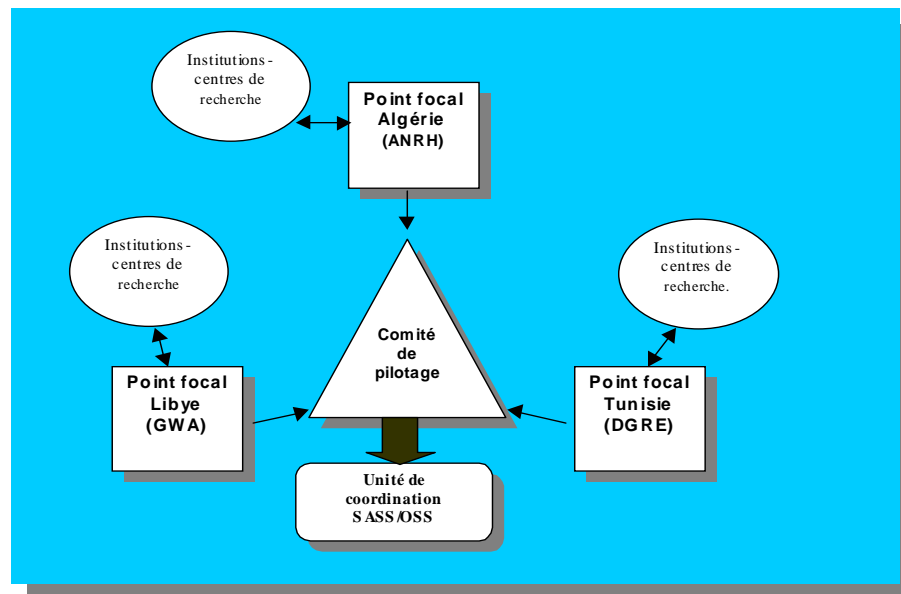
Institutions - centres de recherche

Point focal Algérie (ANRH)

Institutions - centres de recherche

Institutions - centres de recherche.

Comité de pilotage

Point focal Libye (GWA)

Point focal Tunisie (DGRE)

Unité de coordination SASS/OSS